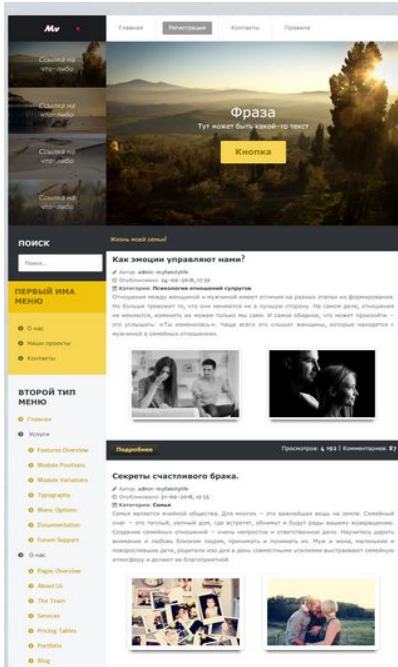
Mv

Главная | Регистрация | Контакты | Правила

Ссылка на что-либо

Ссылка на что-либо

Ссылка на что-либо

Ссылка на что-либо

Фраза

Тут может быть какой-то текст

Кнопка

ПОИСК

Поиск...

ПЕРВЫЙ ИМА МЕНЮ

О нас

Наши проекты

Контакты

ВТОРОЙ ТИП МЕНЮ

Главная

Услуги

Features Overview

Module Positions

Module Variations

Typography

Menu Options

Documentation

Forum Support

О нас

Pages Overview

About Us

The Team

Services

Pricing Tables

Portfolio

Blog

Жизнь моей семьи!

Как эмоции управляют нами?

Автор: admin-myfamilylife

Опубликовано: 24-09-2018, 17:30

Категория: Психология отношений супругов

Отношения между женщиной и мужчиной имеет отличия на разных этапах их формирования. Но больше тревожит то, что они меняются не в лучшую сторону. На самом деле, отношения не меняются, изменить их можем только мы сами. И самое обидное, что может прозвучать – это услышать: «Ты изменилась!». Чаще всего это слышат женщины, которые находятся с мужчиной в семейных отношениях.

Подробнее

Просмотров: 4 192 | Комментариев: 87

Секреты счастливого брака.

Автор: admin-myfamilylife

Опубликовано: 31-08-2018, 19:55

Категория: Семья

Семья является ячейкой общества. Для многих – это важнейшая вещь на земле. Семейный очаг – это теплый, уютный дом, где встретят, обнимут и будут рады вашему возвращению. Создание семейных отношений – очень непросто и ответственное дело. Научитесь дарить внимание и любовь близким людям, принимать и понимать их. Муж и жена, маленькие и повзрослевшие дети, родители изо дня в день совместными усилиями выстраивают семейную атмосферу и делают ее благоприятной.